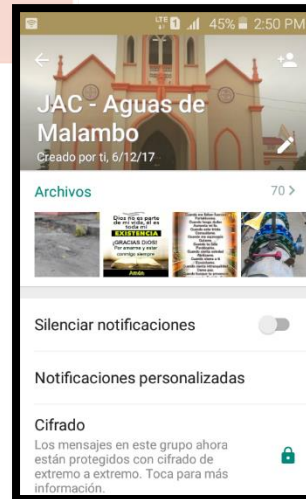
LTE 1 45% 2:50 PM

JAC - Aguas de Malambo
Creado por ti, 6/12/17

Archivos
70 >

Dios no es parte de mi vida, él es toda mi EXISTENCIA ¡GRACIAS DIOS! Por amarme y estar conmigo siempre

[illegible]

Silenciar notificaciones

Notificaciones personalizadas

Cifrado
Los mensajes en este grupo ahora están protegidos con cifrado de extremo a extremo. Toca para más información.